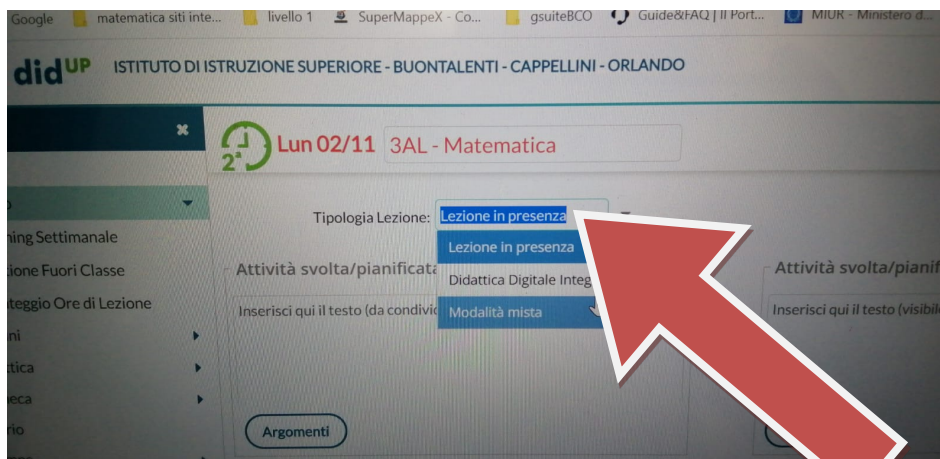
Google matematica siti inte... livello 1 SuperMappeX - Co... gsuiteBCO Guide&FAQ | Il Port... MIUR - Ministero d...

didUP ISTITUTO DI ISTRUZIONE SUPERIORE - BUONTALENTI - CAPPELLINI - ORLANDO

2ª Lun 02/11 3AL - Matematica

ning Settimanale
zione Fuori Classe
teggio Ore di Lezione
ni
ttica
eca
rio

Tipologia Lezione: Lezione in presenza

Lezione in presenza
Didattica Digitale Integ
Modalità mista

Attività svolta/pianificata
Inserisci qui il testo (da condivi

Attività svolta/pianif
Inserisci qui il testo (visibil

Argomenti